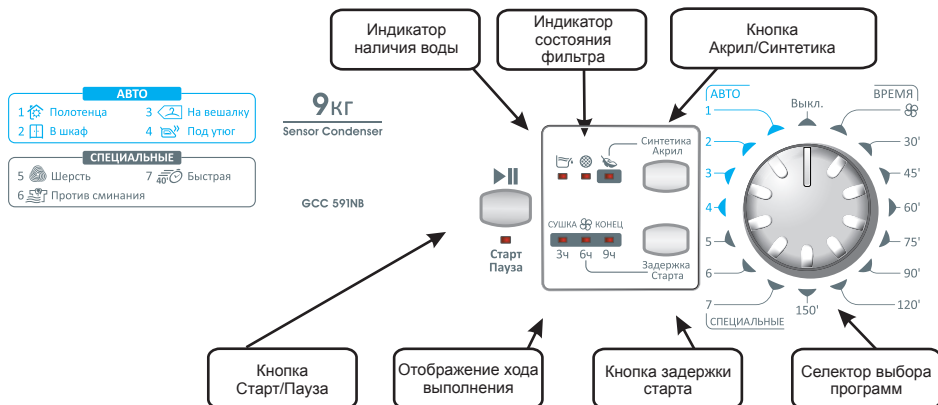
Индикатор наличия воды

Индикатор состояния фильтра

Кнопка Акрил/Синтетика

АВТО
1 Полотенца
2 В шкаф
3 На вешалку
4 Под утюг

СПЕЦИАЛЬНЫЕ
5 Шерсть
6 Против сминания
7 40° Быстрая

9кг
Sensor Condenser

GCC 591NB

Старт
Пауза

Синтетика
Акрил

СУШКА КОНЕЦ
3ч 6ч 9ч

Задержка
Старта

АВТО
1
2
3
4
5
6
7
СПЕЦИАЛЬНЫЕ

Выкл.

ВРЕМЯ
30'
45'
60'
75'
90'
120'
150'

Кнопка Старт/Пауза

Отображение хода выполнения

Кнопка задержки старта

Селектор выбора программ